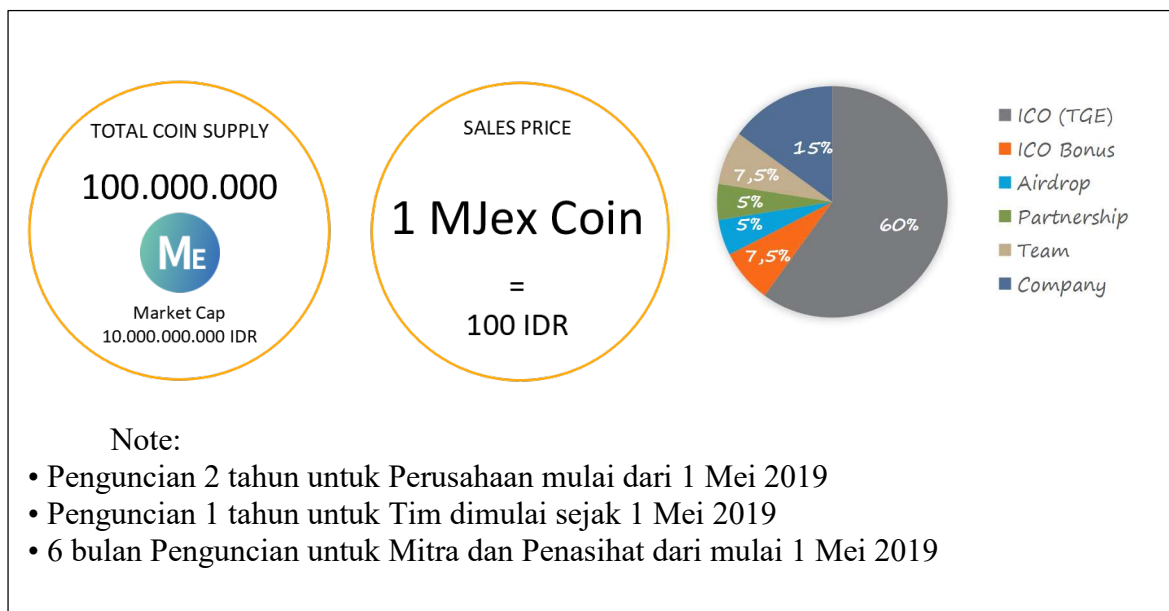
TOTAL COIN SUPPLY

100.000.000

ME

Market Cap
10.000.000.000 IDR

SALES PRICE

1 MJex Coin

=

100 IDR

15%
7,5%
5%
5%
7,5%
60%

ICO (TGE)
ICO Bonus
Airdrop
Partnership
Team
Company

Note:
• Penguncian 2 tahun untuk Perusahaan mulai dari 1 Mei 2019
• Penguncian 1 tahun untuk Tim dimulai sejak 1 Mei 2019
• 6 bulan Penguncian untuk Mitra dan Penasihat dari mulai 1 Mei 2019